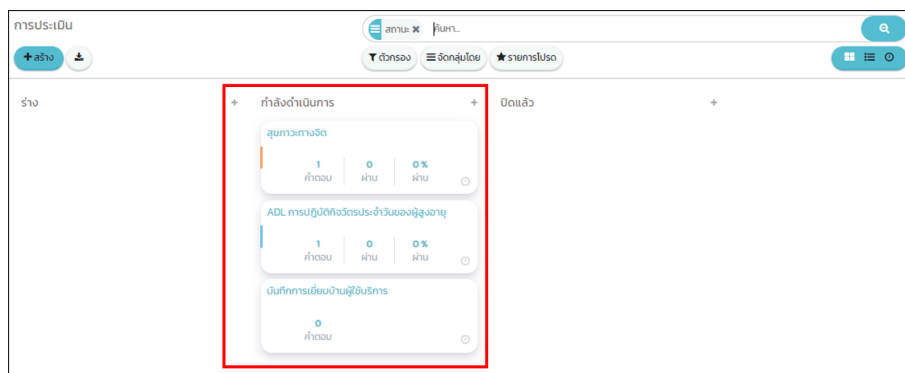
การประเมิน

สถานะ ✖ ค้นหา...

+ สร้าง

ตัวกรอง ☰ จัดกลุ่มโดย ★ รายการโปรด

ร่าง +

กำลังดำเนินการ +

สุขภาวะทางจิต

| 1 | 0 | 0 % |
|---|---|---|
| คำตอบ | ผ่าน | ผ่าน |

ADL การปฏิบัติกิจวัตรประจำวันของผู้สูงอายุ

| 1 | 0 | 0 % |
|---|---|---|
| คำตอบ | ผ่าน | ผ่าน |

บันทึกการเยี่ยมบ้านผู้ใช้บริการ

0
คำตอบ

ปิดแล้ว +